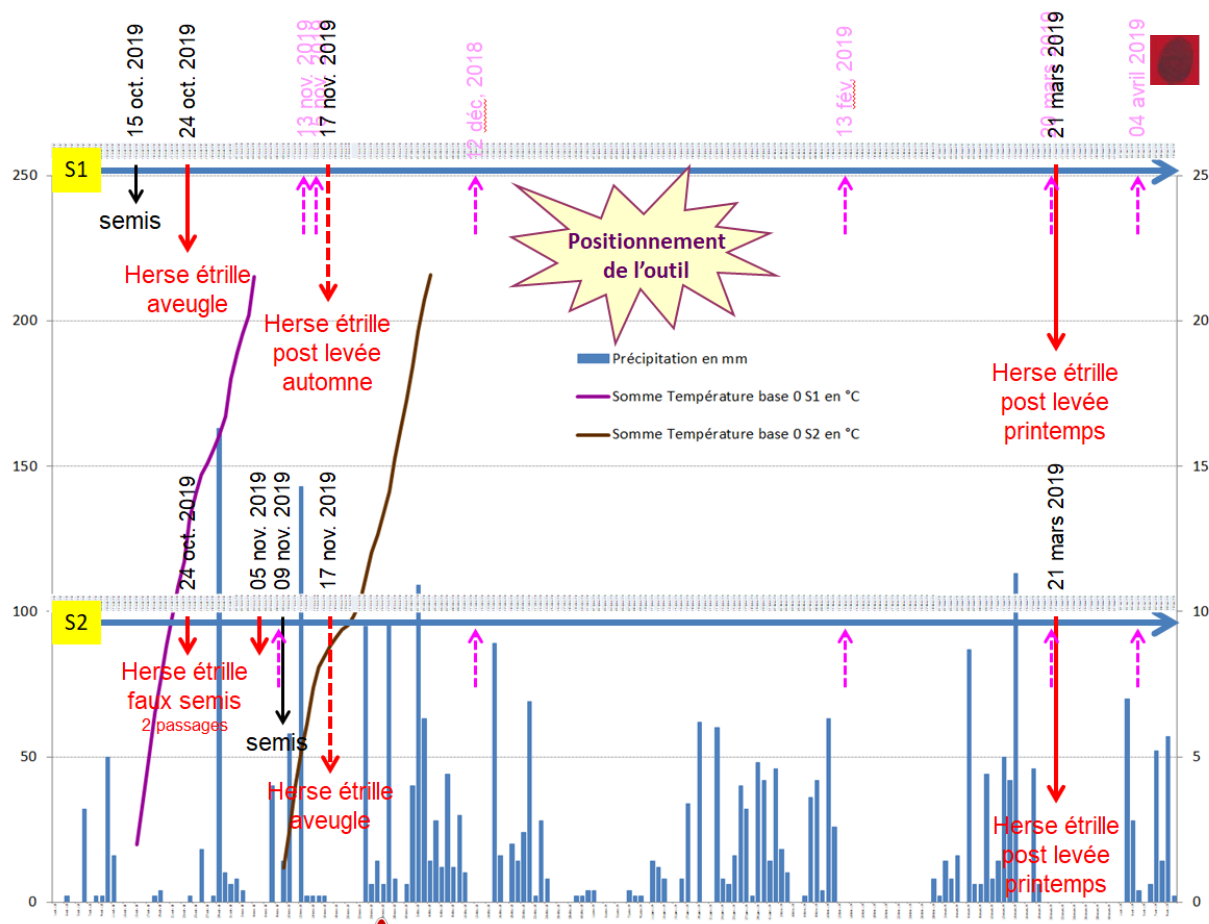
15 oct. 2019
24 oct. 2019
13 nov. 2018
15 nov. 2018
17 nov. 2019
12 déc. 2018
13 fév. 2019
20 mars 2018
21 mars 2019
04 avril 2019

S1
semis
Herse étrille aveugle
Herse étrille post levée automne
Positionnement de l'outil
Herse étrille post levée printemps

Précipitation en mm
Somme Température base 0 S1 en °C
Somme Température base 0 S2 en °C

24 oct. 2019
05 nov. 2019
09 nov. 2019
17 nov. 2019
21 mars 2019

S2
Herse étrille faux semis
2 passages
semis
Herse étrille aveugle
Herse étrille post levée printemps

250
200
150
100
50
0

25
20
15
10
5
0